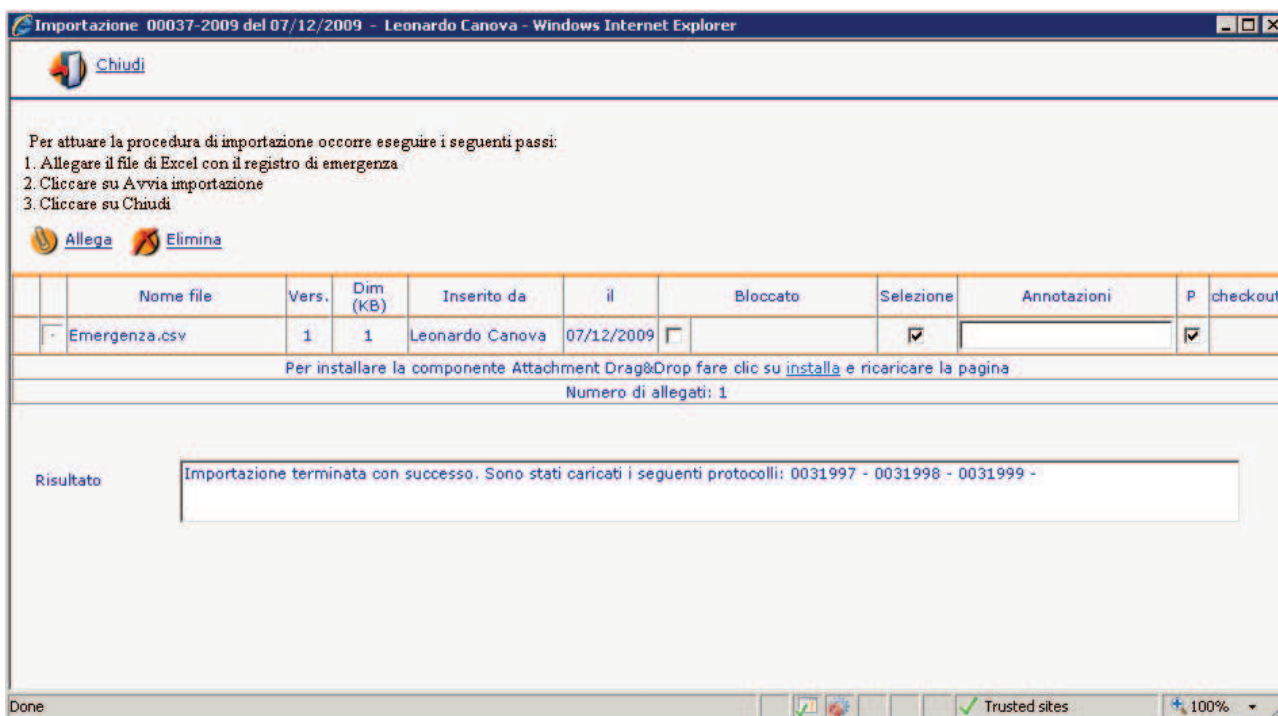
Importazione 00037-2009 del 07/12/2009 - Leonardo Canova - Windows Internet Explorer

Chiudi

Per attuare la procedura di importazione occorre eseguire i seguenti passi:
1. Allegare il file di Excel con il registro di emergenza
2. Cliccare su Avvia importazione
3. Cliccare su Chiudi

Allega Elimina

| | | Nome file | Vers. | Dim (KB) | Inserito da | il | Bloccato | | Selezione | Annotazioni | P | checkout |
|---|---|---|---|---|---|---|---|---|---|---|---|---|
| | | Emergenza.csv | 1 | 1 | Leonardo Canova | 07/12/2009 | ☐ | | ☑ | | ☑ | |

Per installare la componente Attachment Drag&Drop fare clic su installa e ricaricare la pagina

Numero di allegati: 1

Risultato

Importazione terminata con successo. Sono stati caricati i seguenti protocolli: 0031997 - 0031998 - 0031999 -

Done

Trusted sites

100%